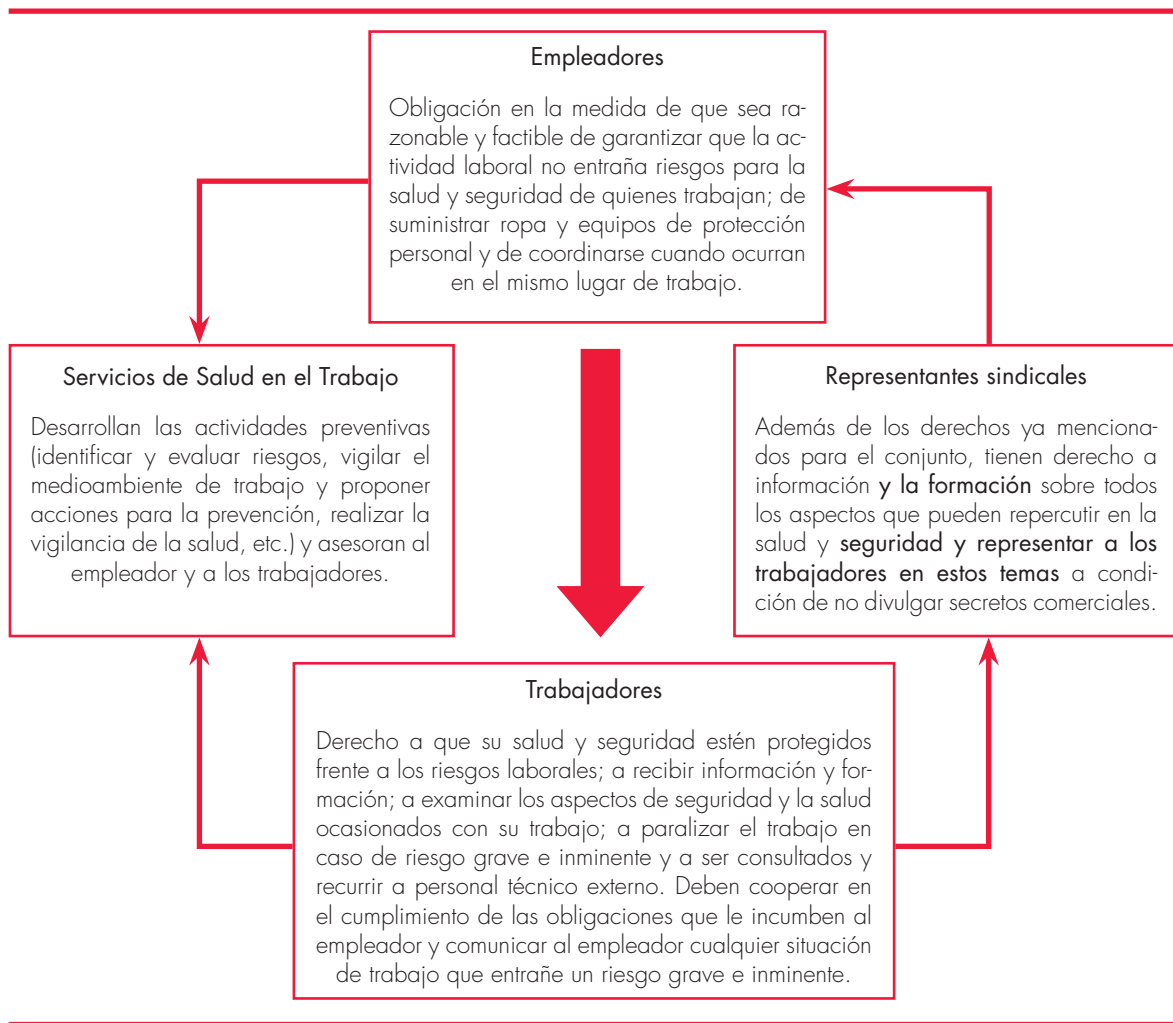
Empleadores

Obligación en la medida de que sea razonable y factible de garantizar que la actividad laboral no entraña riesgos para la salud y seguridad de quienes trabajan; de suministrar ropa y equipos de protección personal y de coordinarse cuando ocurran en el mismo lugar de trabajo.

Servicios de Salud en el Trabajo

Desarrollan las actividades preventivas (identificar y evaluar riesgos, vigilar el medioambiente de trabajo y proponer acciones para la prevención, realizar la vigilancia de la salud, etc.) y asesoran al empleador y a los trabajadores.

Representantes sindicales

Además de los derechos ya mencionados para el conjunto, tienen derecho a información y la formación sobre todos los aspectos que pueden repercutir en la salud y seguridad y representar a los trabajadores en estos temas a condición de no divulgar secretos comerciales.

Trabajadores

Derecho a que su salud y seguridad estén protegidos frente a los riesgos laborales; a recibir información y formación; a examinar los aspectos de seguridad y la salud ocasionados con su trabajo; a paralizar el trabajo en caso de riesgo grave e inminente y a ser consultados y recurrir a personal técnico externo. Deben cooperar en el cumplimiento de las obligaciones que le incumben al empleador y comunicar al empleador cualquier situación de trabajo que entrañe un riesgo grave e inminente.